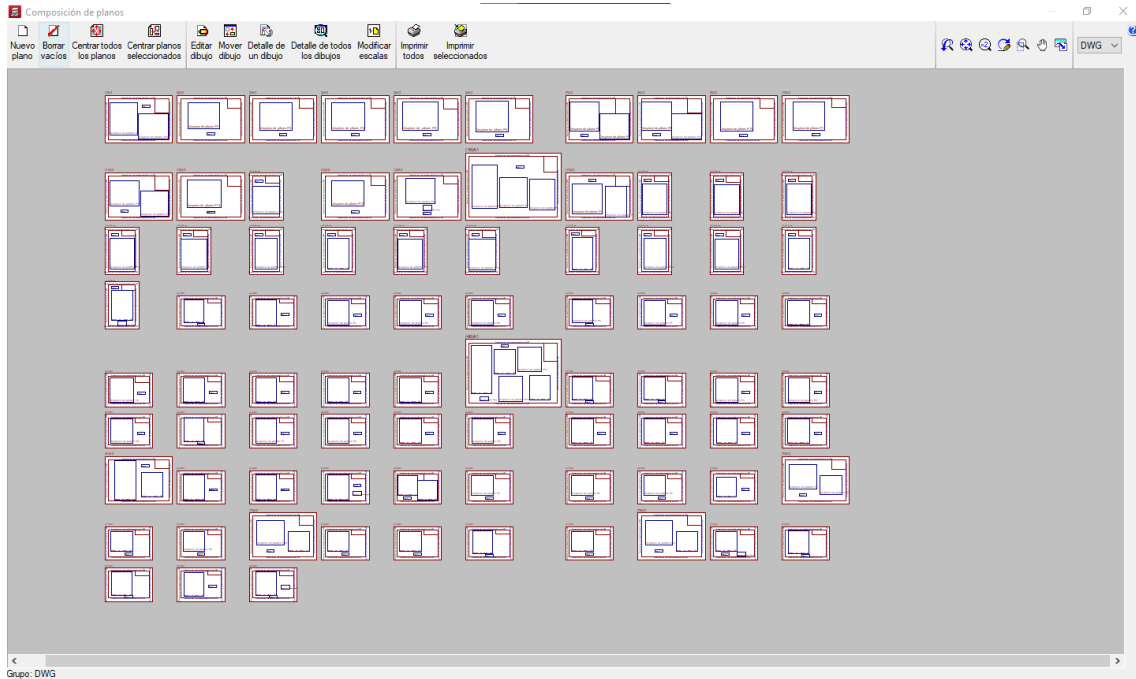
Composición de planos

Nuevo plano
Borrar vacíos
Centrar todos los planos
Centrar planos seleccionados
Editar dibujo
Mover dibujo
Detalle de un dibujo
Detalle de todos los dibujos
Modificar escalas
Imprimir todos
Imprimir seleccionados

DWG

Grupo: DWG